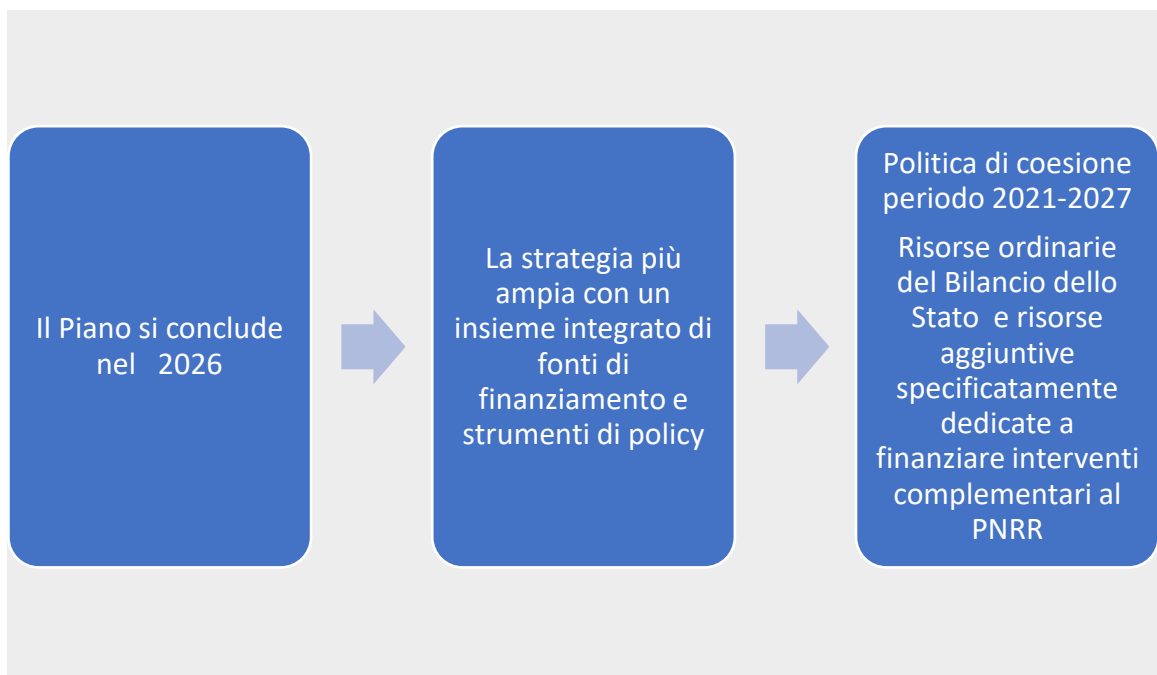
Il Piano si conclude nel 2026

La strategia più ampia con un insieme integrato di fonti di finanziamento e strumenti di policy

Politica di coesione periodo 2021-2027

Risorse ordinarie del Bilancio dello Stato e risorse aggiuntive specificatamente dedicate a finanziare interventi complementari al PNRR